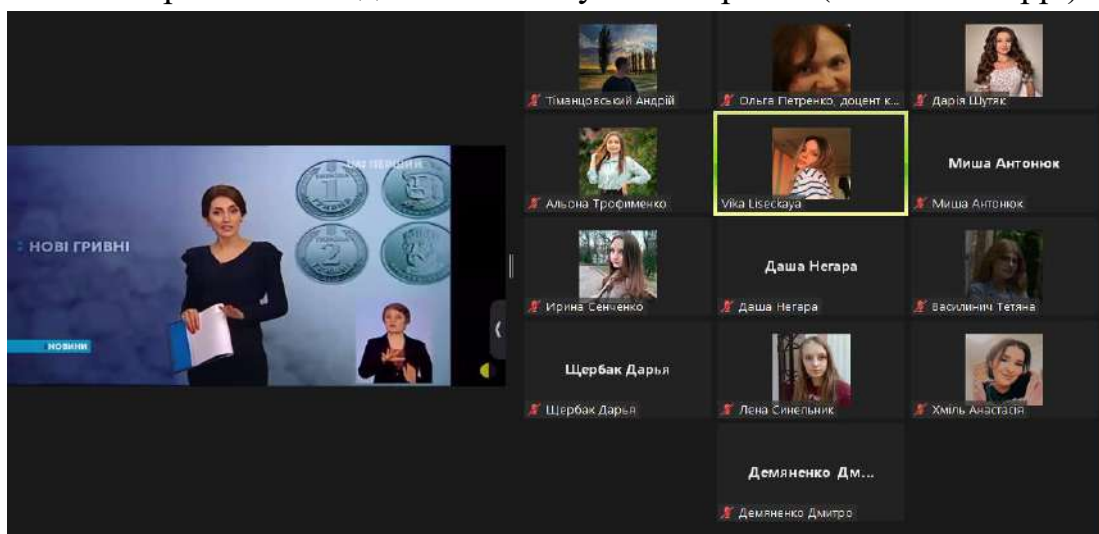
НОВІ ГРИВНІ

НОВИНИ

Тіманцовський Андрій

Ольга Петренко, доцент к...

Дарія Шутяк

Альона Трофименко

Vika Liseckaya

Миша Антонюк

Миша Антонюк

Ирина Сенченко

Даша Негара

Даша Негара

Василинич Тетяна

Щербак Дарья

Щербак Дарья

Лена Синельник

Хміль Анастасія

Демяненко Дм...

Демяненко Дмитро